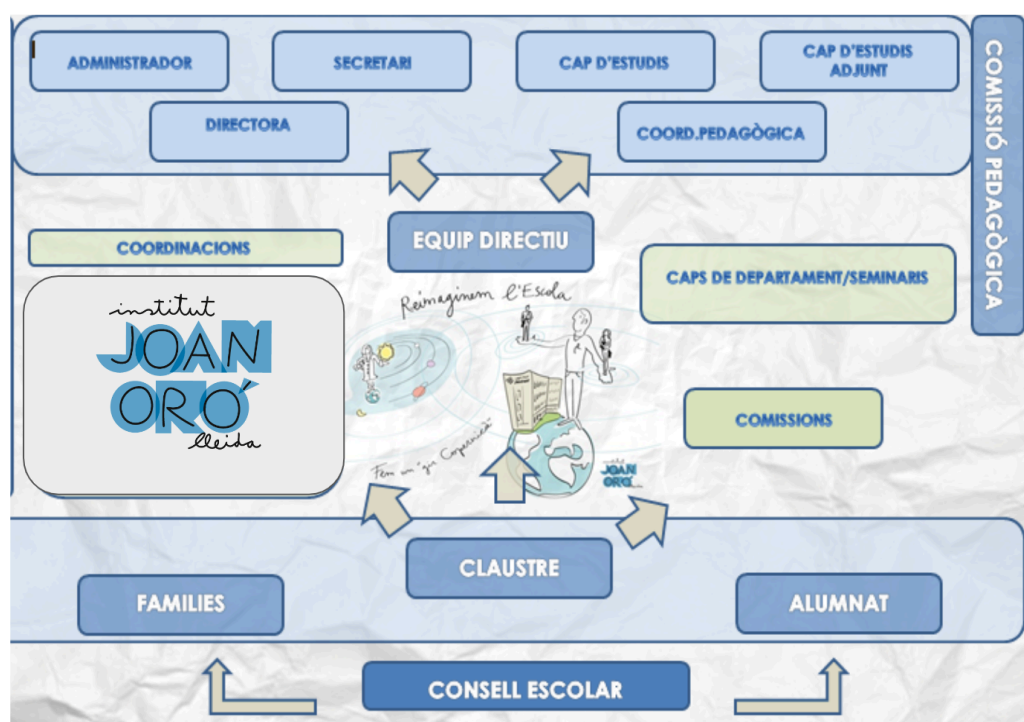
ADMINISTRADOR

SECRETARI

CAP D'ESTUDIS

CAP D'ESTUDIS ADJUNT

DIRECTORA

COORD.PEDAGÒGICA

COMISSIÓ PEDAGÒGICA

COORDINACIONS

EQUIP DIRECTIU

CAPS DE DEPARTAMENT/SEMINARIS

institut JOAN ORÓ lleida

Reimaginem l'Escola

Fem un "gir Copernicà"

JOAN ORÓ

COMISSIONS

CLAUSTRE

FAMILIES

ALUMNAT

CONSELL ESCOLAR